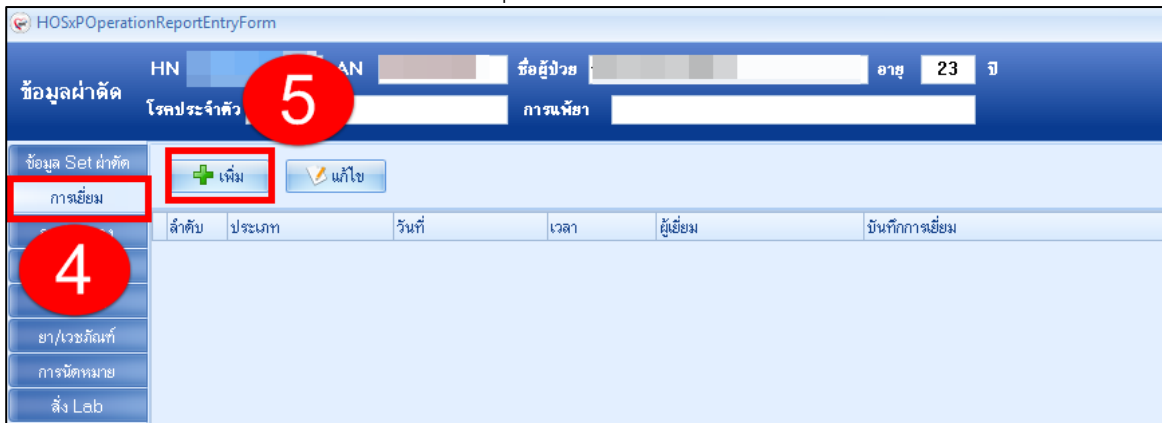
HOSxPOperationReportEntryForm

ข้อมูลผ่าตัด

HN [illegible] AN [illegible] ชื่อผู้ป่วย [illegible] อายุ 23 ปี

โรคประจำตัว การแพ้ยา

5

ข้อมูล Set ผ่าตัด

การเยี่ยม

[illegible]

4

ยา/เวชภัณฑ์

การนัดหมาย

สั่ง Lab

เพิ่ม

แก้ไข

| ลำดับ | ประเภท | วันที่ | เวลา | ผู้เยี่ยม | บันทึกการเยี่ยม |
|---|---|---|---|---|---|